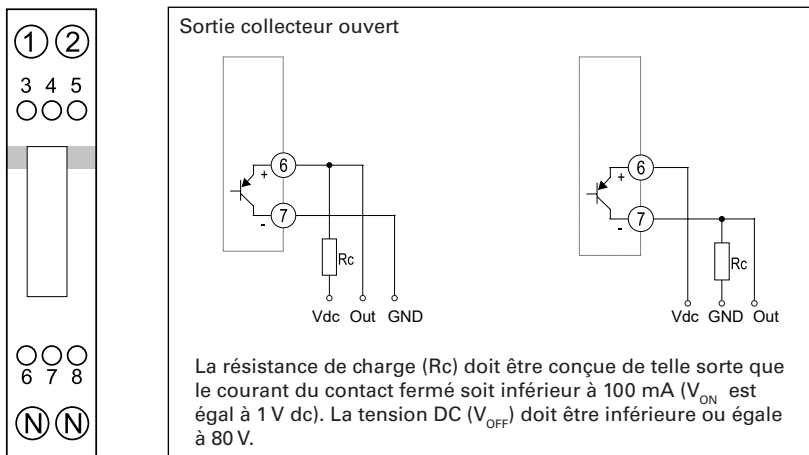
1 2
3 4 5
6 7 8
N N

Sortie collecteur ouvert

+ 6
- 7
Rc
Vdc Out GND

+ 6
- 7
Rc
Vdc GND Out

La résistance de charge (Rc) doit être conçue de telle sorte que le courant du contact fermé soit inférieur à 100 mA ($V_{ON}$ est égal à 1 V dc). La tension DC ($V_{OFF}$) doit être inférieure ou égale à 80 V.